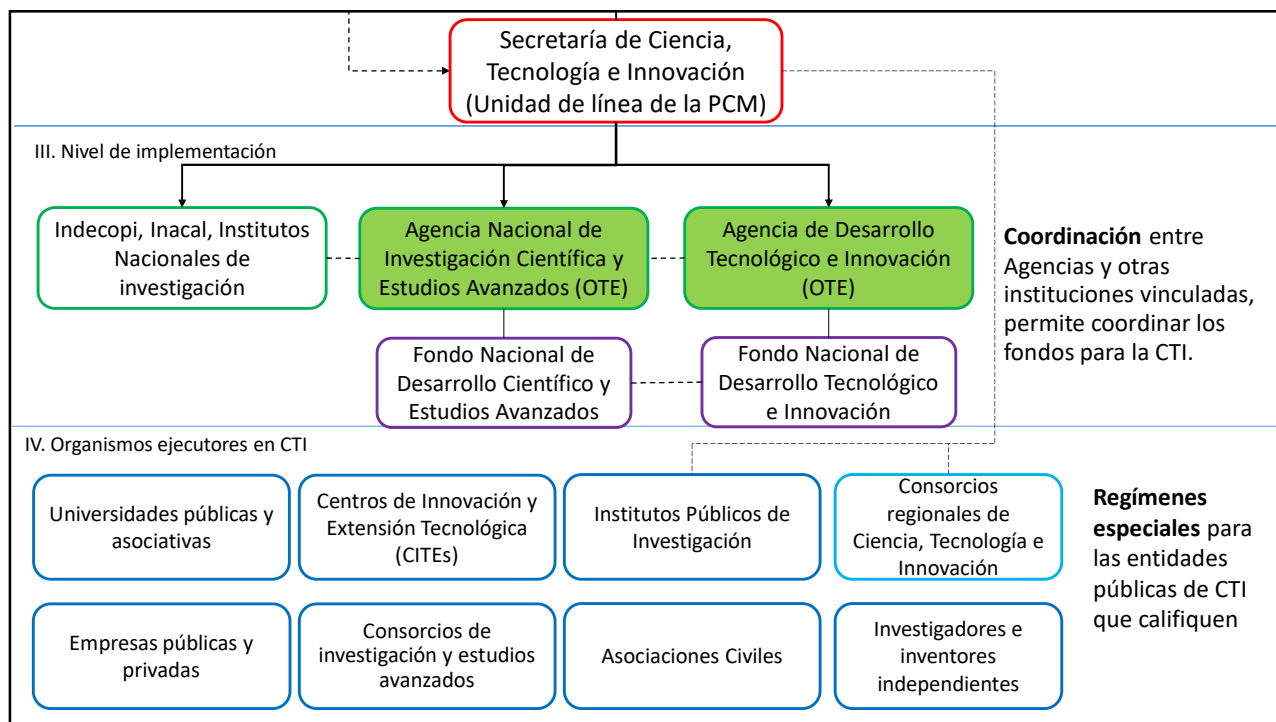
Secretaría de Ciencia, Tecnología e Innovación (Unidad de línea de la PCM)

III. Nivel de implementación

Indecopi, Inacal, Institutos Nacionales de investigación

Agencia Nacional de Investigación Científica y Estudios Avanzados (OTE)

Agencia de Desarrollo Tecnológico e Innovación (OTE)

**Coordinación** entre Agencias y otras instituciones vinculadas, permite coordinar los fondos para la CTI.

Fondo Nacional de Desarrollo Científico y Estudios Avanzados

Fondo Nacional de Desarrollo Tecnológico e Innovación

IV. Organismos ejecutores en CTI

Universidades públicas y asociativas

Centros de Innovación y Extensión Tecnológica (CITEs)

Institutos Públicos de Investigación

Consorcios regionales de Ciencia, Tecnología e Innovación

**Regímenes especiales** para las entidades públicas de CTI que califiquen

Empresas públicas y privadas

Consorcios de investigación y estudios avanzados

Asociaciones Civiles

Investigadores e inventores independientes